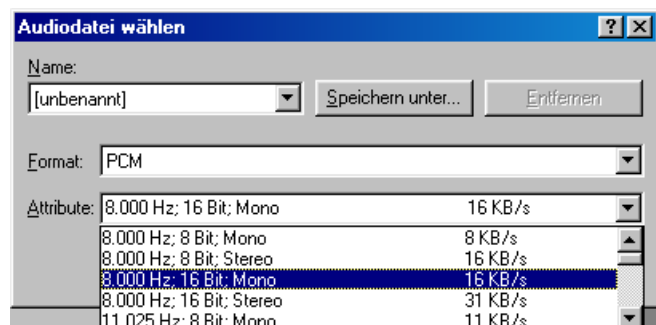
Audiodatei wählen

? X

Name:

[unbenannt]

Speichern unter...

Entfernen

Format: PCM

Attribute: 8.000 Hz; 16 Bit; Mono 16 KB/s

| | |
|---|---|
| 8.000 Hz; 8 Bit; Mono | 8 KB/s |
| 8.000 Hz; 8 Bit; Stereo | 16 KB/s |
| 8.000 Hz; 16 Bit; Mono | 16 KB/s |
| 8.000 Hz; 16 Bit; Stereo | 31 KB/s |
| 11.025 Hz; 8 Bit; Mono | 11 KB/s |